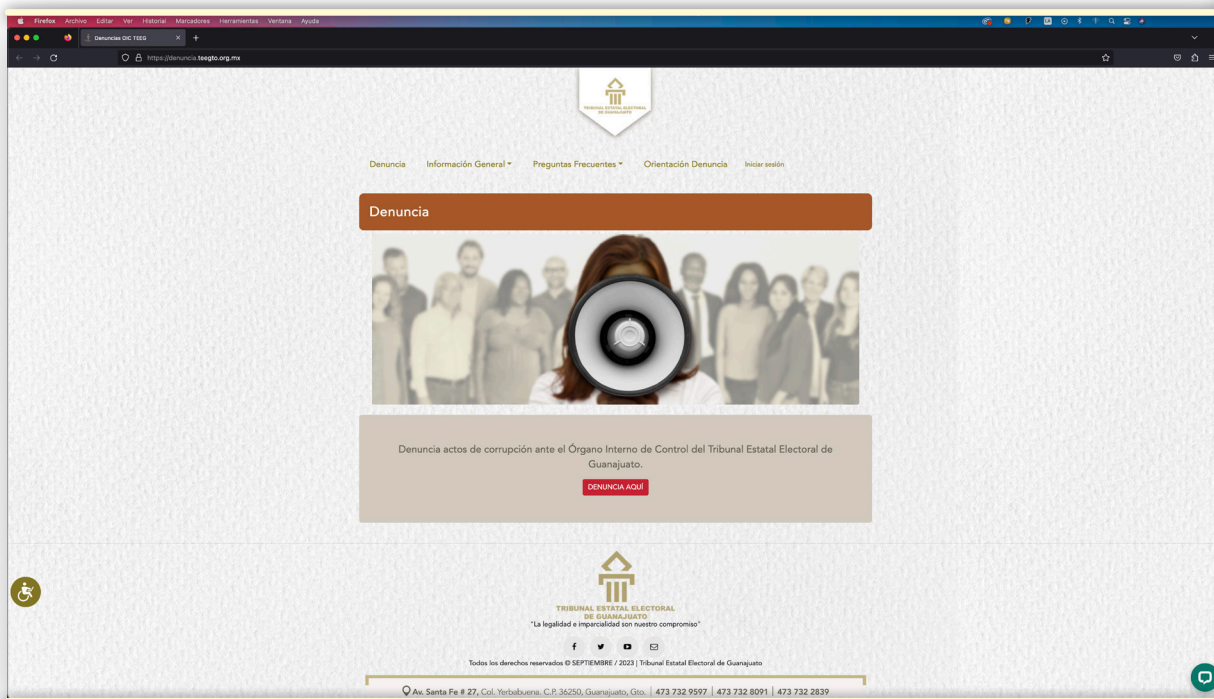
Firefox Archivo Editar Ver Historial Marcadores Herramientas Ventana Ayuda

Denuncias OIC TEEG

https://denuncia.teegto.org.mx

TRIBUNAL ESTATAL ELECTORAL DE GUANAJUATO

Denuncia Información General Preguntas Frecuentes Orientación Denuncia Iniciar sesión

Denuncia

Denuncia actos de corrupción ante el Órgano Interno de Control del Tribunal Estatal Electoral de Guanajuato.

DENUNCIA AQUÍ

TRIBUNAL ESTATAL ELECTORAL DE GUANAJUATO
"La legalidad e imparcialidad son nuestro compromiso"

Todos los derechos reservados © SEPTIEMBRE / 2023 | Tribunal Estatal Electoral de Guanajuato

Av. Santa Fe # 27, Col. Yerbabuena. C.P. 36250, Guanajuato, Gto. | 473 732 9597 | 473 732 8091 | 473 732 2839